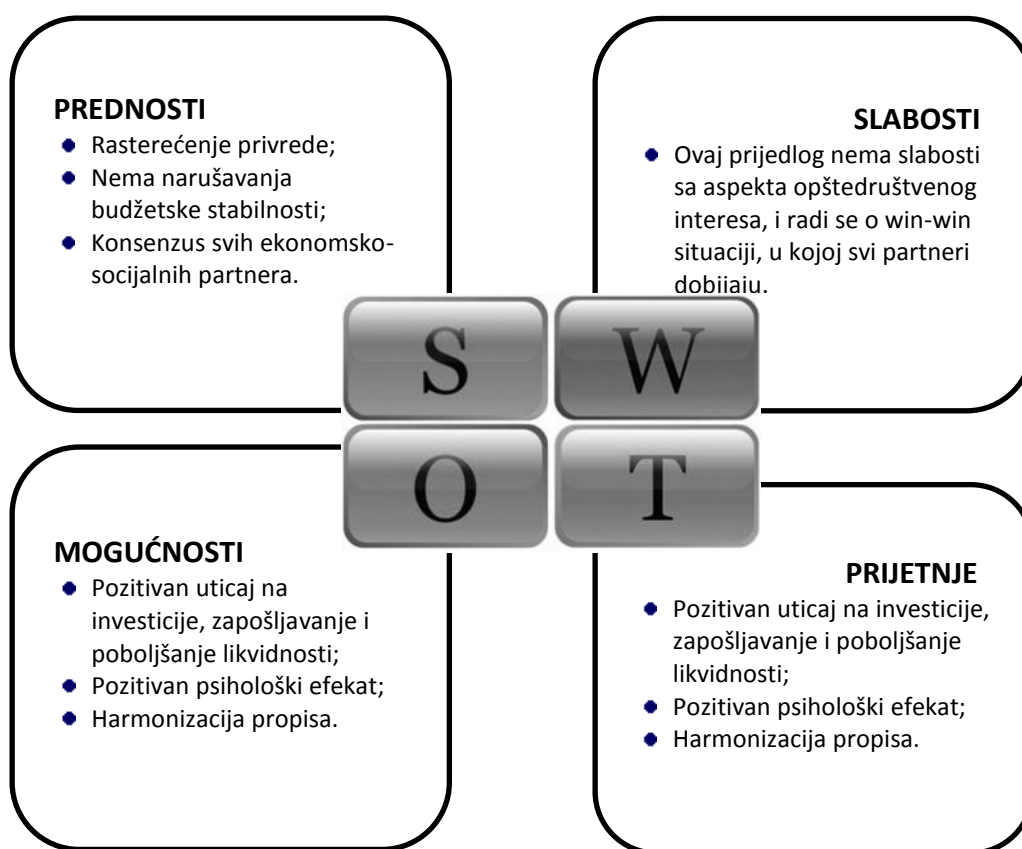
PREDNOSTI
- Rasterećenje privrede;
- Nema narušavanja budžetske stabilnosti;
- Konsenzus svih ekonomsko-socijalnih partnera.

SLABOSTI
- Ovaj prijedlog nema slabosti sa aspekta opštedruštvenog interesa, i radi se o win-win situaciji, u kojoj svi partneri dobijaju.

S
W
O
T

MOGUĆNOSTI
- Pozitivan uticaj na investicije, zapošljavanje i poboljšanje likvidnosti;
- Pozitivan psihološki efekat;
- Harmonizacija propisa.

PRIJETNJE
- Pozitivan uticaj na investicije, zapošljavanje i poboljšanje likvidnosti;
- Pozitivan psihološki efekat;
- Harmonizacija propisa.